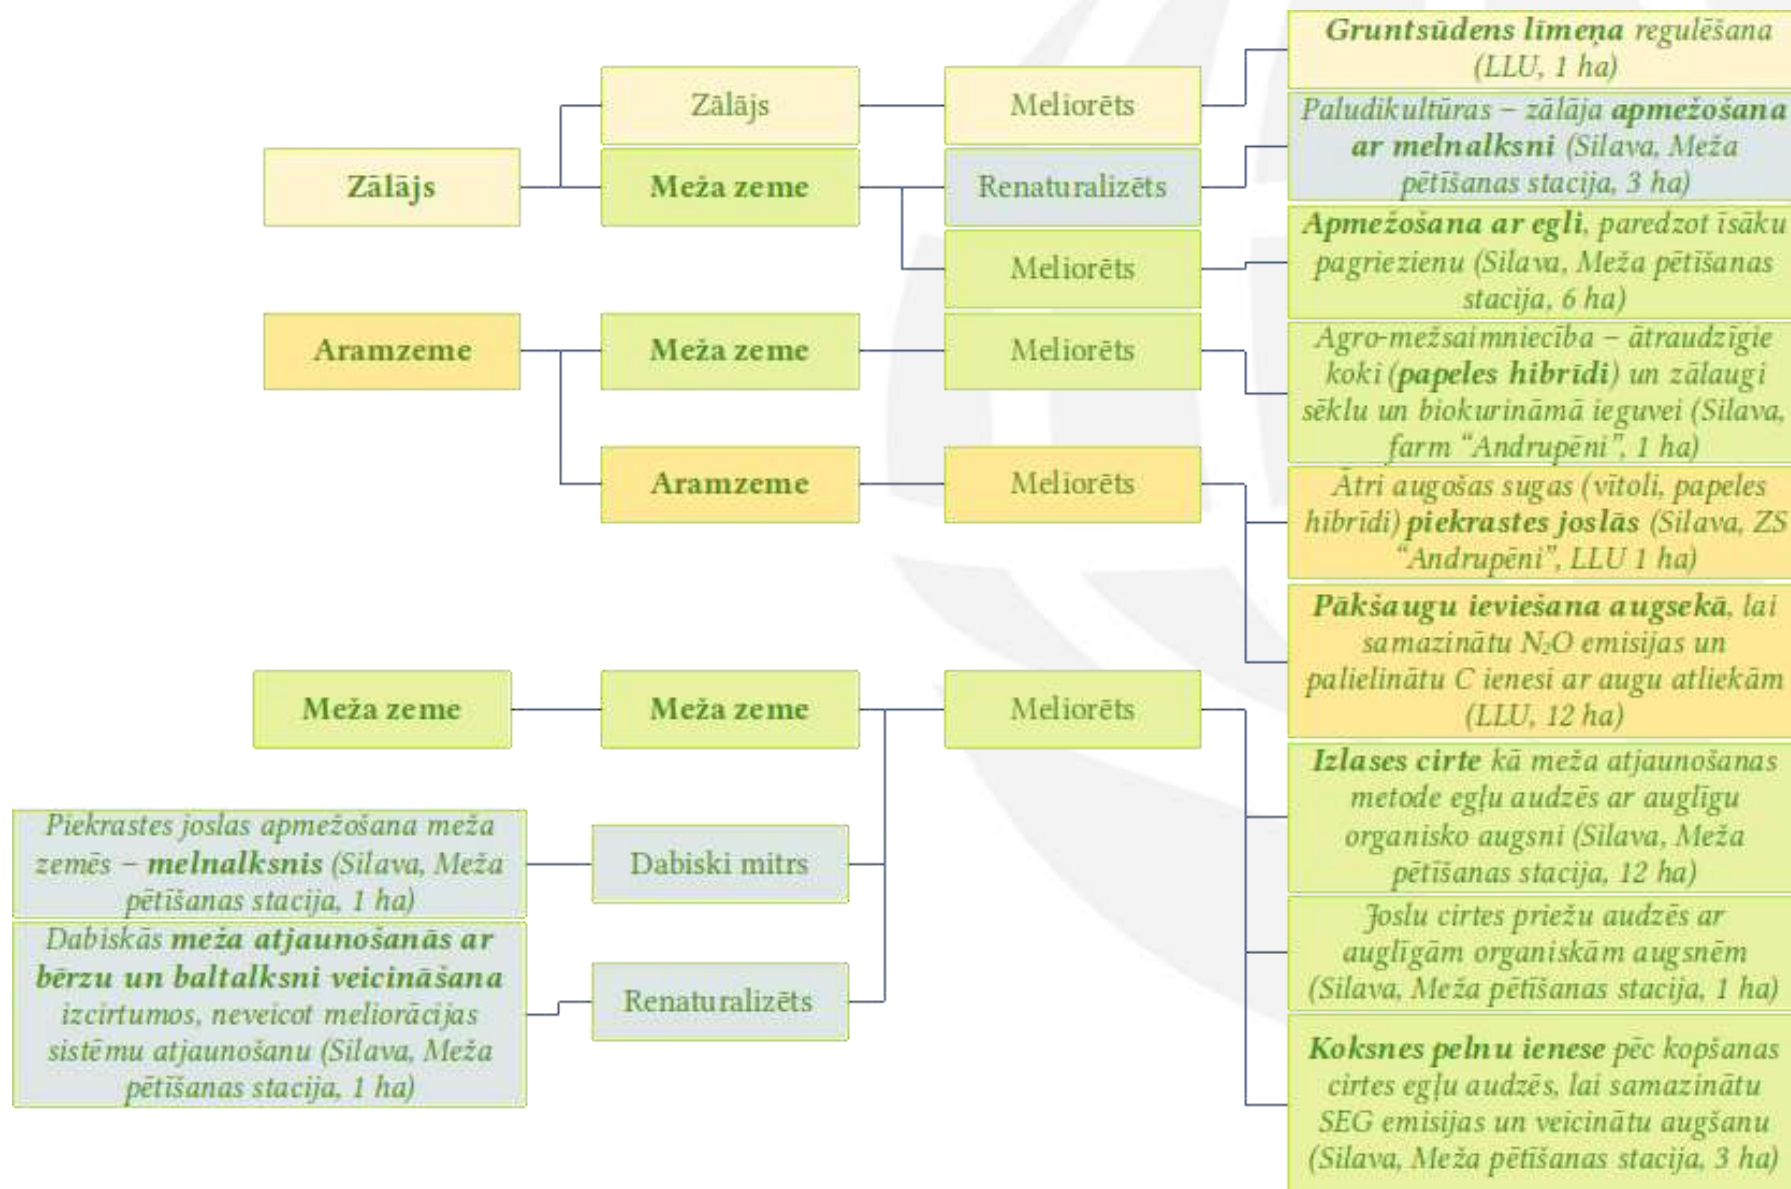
Zālājs

Zālājs

Meža zeme

Meliorēts

Renaturalizēts

Meliorēts

Gruntsūdens līmeņa regulēšana (LLU, 1 ha)

Paludikultūras – zālāja apmežošana ar melnalksni (Silava, Meža pētīšanas stacija, 3 ha)

Apmežošana ar egli, paredzot īsāku pagriezienu (Silava, Meža pētīšanas stacija, 6 ha)

Aramzeme

Meža zeme

Meliorēts

Aramzeme

Meliorēts

Agro-mežsaimniecība – ātraudzīgie koki (papeles hibrīdi) un zālaugi sēklu un biokurināmā ieguvei (Silava, farm "Andrupēni", 1 ha)

Ātri augošas sugas (vītoli, papeles hibrīdi) piekrastes joslās (Silava, ZS "Andrupēni", LLU 1 ha)

Pākšaugu ieviešana augsekā, lai samazinātu $N_2O$ emisijas un palielinātu C ienesi ar augu atliekām (LLU, 12 ha)

Meža zeme

Meža zeme

Meliorēts

Piekrastes joslas apmežošana meža zemēs – melnalksnis (Silava, Meža pētīšanas stacija, 1 ha)

Dabiski mitrs

Dabiskās meža atjaunošanās ar bērzu un baltalksni veicināšana izcirtumos, neveicot meliorācijas sistēmu atjaunošanu (Silava, Meža pētīšanas stacija, 1 ha)

Renaturalizēts

Izlases cirte kā meža atjaunošanas metode egļu audzēs ar auglīgu organisko augsni (Silava, Meža pētīšanas stacija, 12 ha)

Joslu cirtes priežu audzēs ar auglīgām organiskām augsnēm (Silava, Meža pētīšanas stacija, 1 ha)

Koksnes pelnu ienese pēc kopšanas cirtes egļu audzēs, lai samazinātu SEG emisijas un veicinātu augšanu (Silava, Meža pētīšanas stacija, 3 ha)